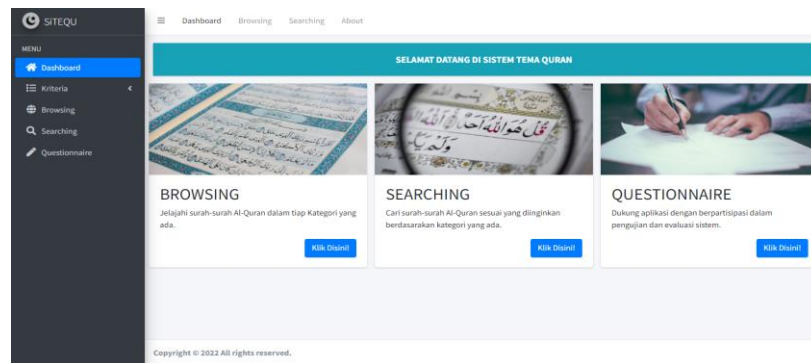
SITEQU

MENU

Dashboard

Kriteria

Browsing

Searching

Questionnaire

Dashboard Browsing Searching About

SELAMAT DATANG DI SISTEM TEMA QURAN

BROWSING

Jelajahi surah-surah Al-Quran dalam tiap Kategori yang ada.

Klik Disini!

SEARCHING

Cari surah-surah Al-Quran sesuai yang diinginkan berdasarkan kategori yang ada.

Klik Disini!

QUESTIONNAIRE

Dukung aplikasi dengan berpartisipasi dalam pengujian dan evaluasi sistem.

Klik Disini!

Copyright © 2022 All rights reserved.